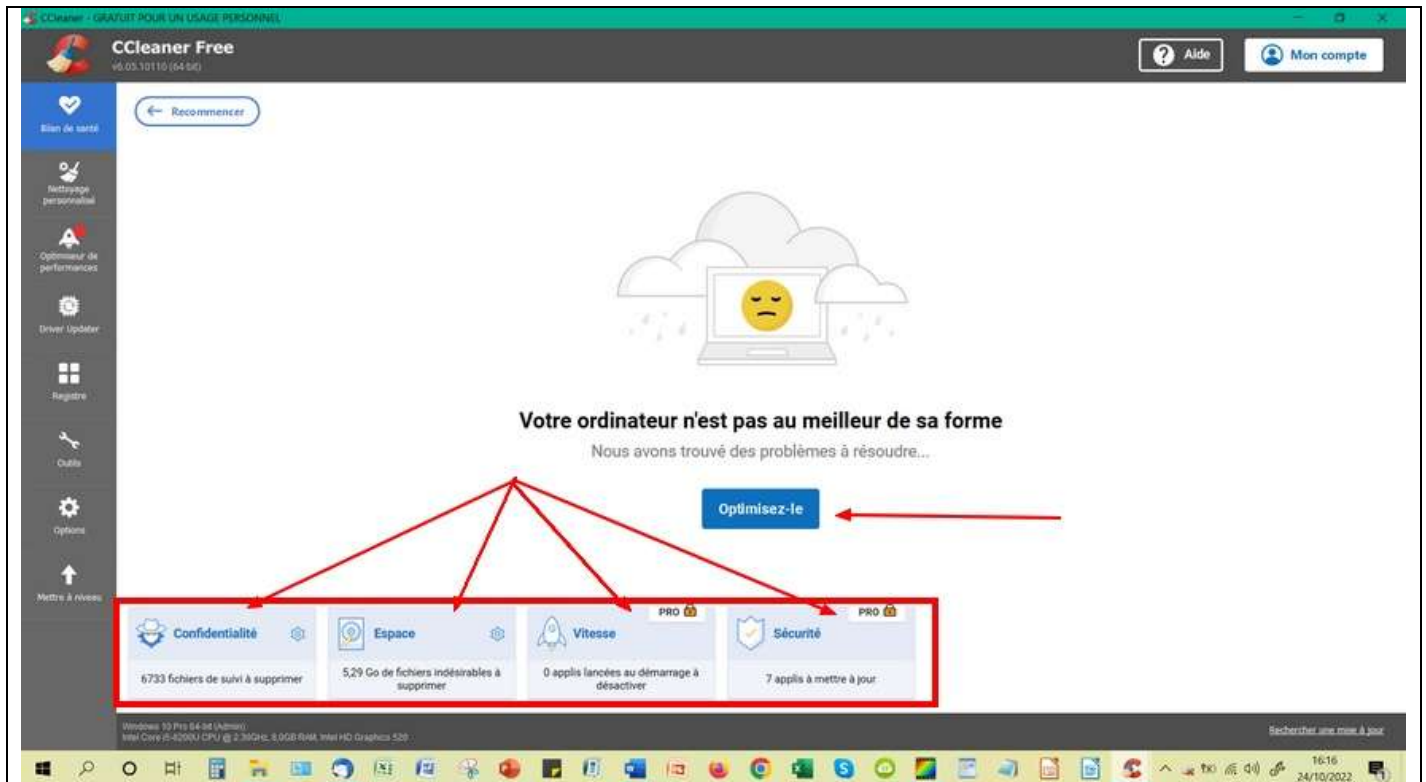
CCleaner - GRATUIT POUR UN USAGE PERSONNEL

CCleaner Free
v6.03.10110 (64-bit)

Aide

Mon compte

Bilan de santé

Nettoyage personnalisé

Optimiseur de performances

Driver Updater

Registre

Outils

Options

Mettre à niveau

Recommencer

Votre ordinateur n'est pas au meilleur de sa forme

Nous avons trouvé des problèmes à résoudre...

Optimisez-le

Confidentialité

6733 fichiers de suivi à supprimer

Espace

5,29 Go de fichiers indésirables à supprimer

PRO

Vitesse

0 applis lancées au démarrage à désactiver

PRO

Sécurité

7 applis à mettre à jour

Windows 10 Pro 64-bit (Admin)
Intel Core i5-6200U CPU @ 2.30GHz, 8,0GB RAM, Intel HD Graphics 520

Rechercher une mise à jour

16:16
24/10/2022